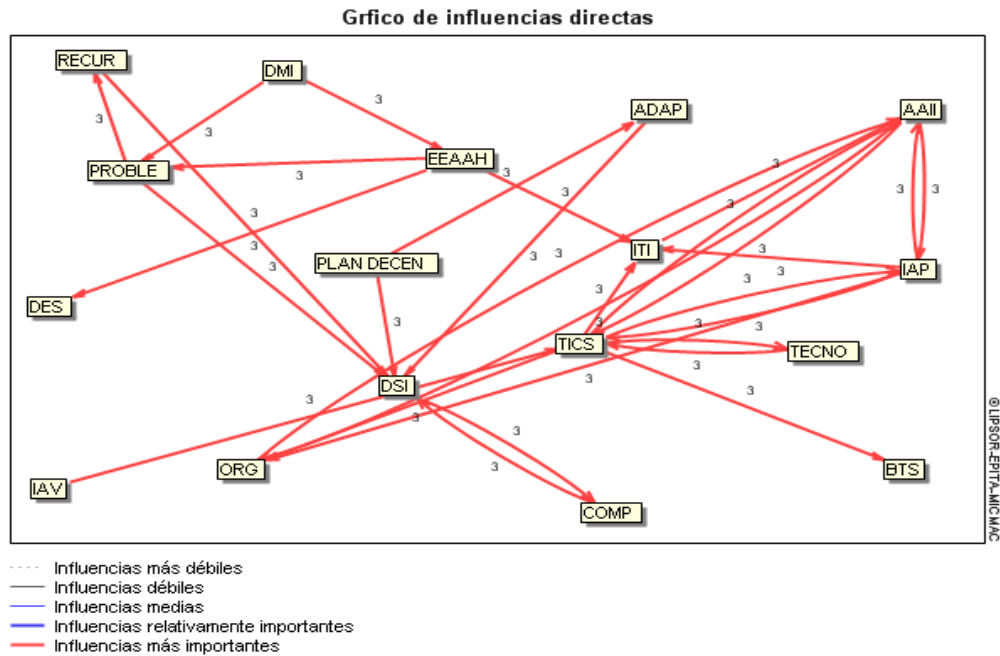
Grfico de influencias directas

RECUR
DMI
ADAP
AAII
PROBLE
EEAAH
ITI
PLAN DECEN
IAP
DES
TICS
TECNO
DSI
ORG
BTS
IAV
COMP

3 3 3 3 3 3 3 3 3 3 3 3 3 3 3 3 3 3 3 3 3 3 3 3 3 3 3 3 3 3 3

©LIPSOR-EPITA-MICMAC

Influencias más débiles
Influencias débiles
Influencias medias
Influencias relativamente importantes
Influencias más importantes